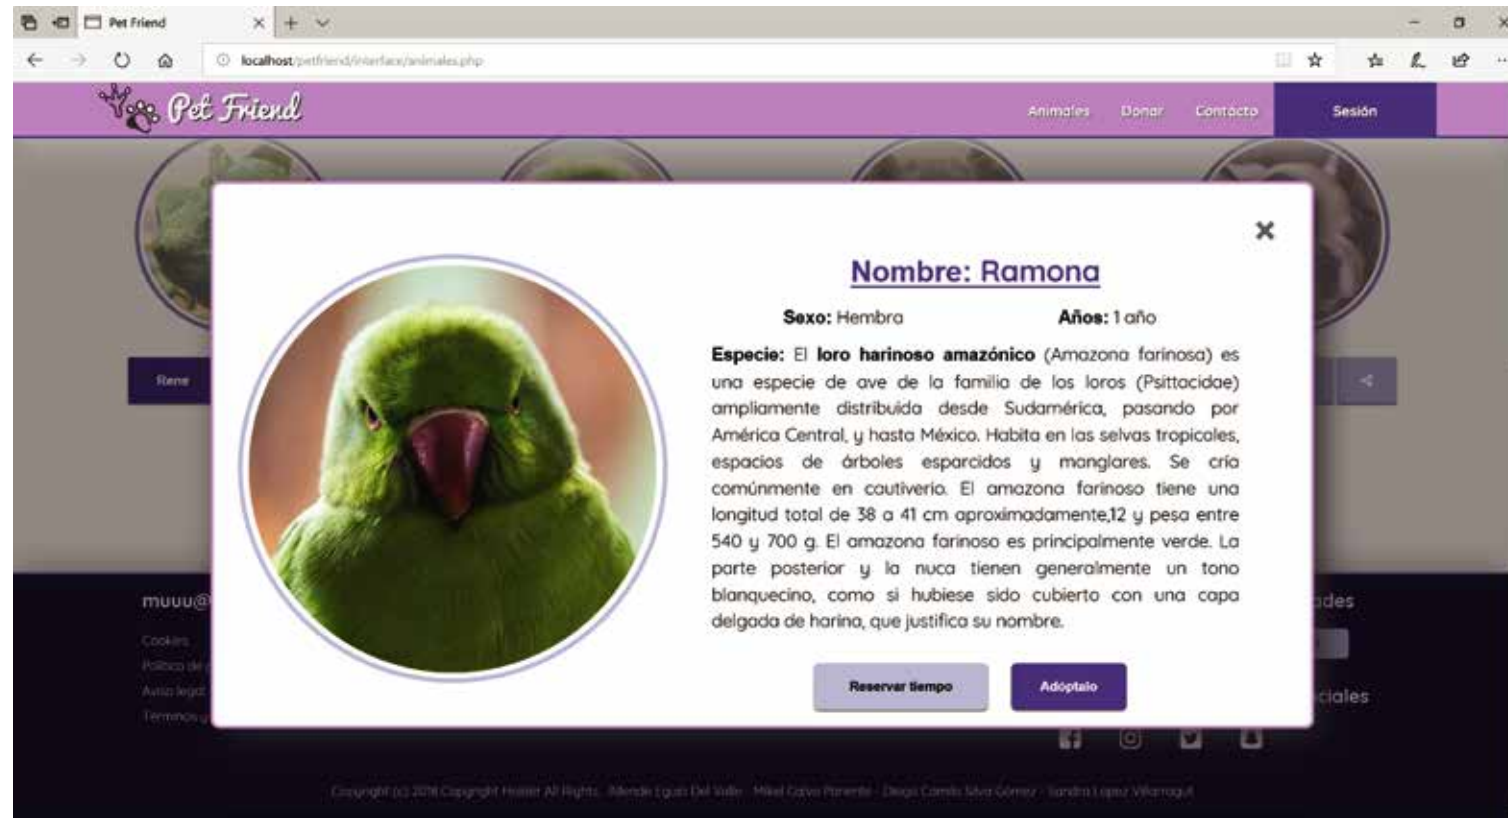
Pet Friend

localhost/petfriend/interface/animales.php

Pet Friend

Animales Donar Contacto Sesión

Rene

muuu@

Cookies

Política de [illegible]

Aviso legal

Términos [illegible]

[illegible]des

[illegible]ciales

×

Nombre: Ramona

Sexo: Hembra Años: 1 año

Especie: El loro harinoso amazónico (Amazona farinosa) es una especie de ave de la familia de los loros (Psittacidae) ampliamente distribuida desde Sudamérica, pasando por América Central, y hasta México. Habita en las selvas tropicales, espacios de árboles esparcidos y manglares. Se cría comúnmente en cautiverio. El amazona farinoso tiene una longitud total de 38 a 41 cm aproximadamente,12 y pesa entre 540 y 700 g. El amazona farinoso es principalmente verde. La parte posterior y la nuca tienen generalmente un tono blanquecino, como si hubiese sido cubierto con una capa delgada de harina, que justifica su nombre.

Reservar tiempo Adóptalo

Copyright (c) 2018 Copyright Holder All Rights. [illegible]